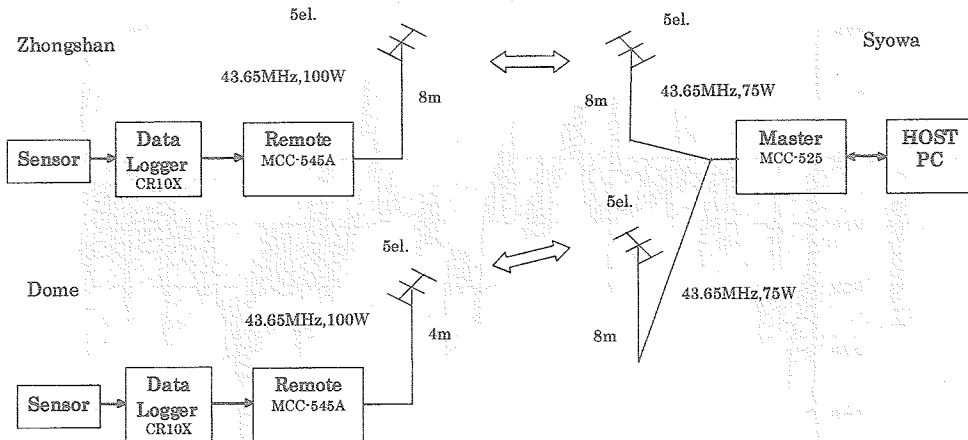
Zhongshan

5el.

43.65MHz,100W

8m

Sensor

Data Logger CR10X

Remote MCC-545A

5el.

Syowa

8m

43.65MHz,75W

Master MCC-525

HOST PC

5el.

Dome

5el.

43.65MHz,100W

4m

43.65MHz,75W

8m

Sensor

Data Logger CR10X

Remote MCC-545A